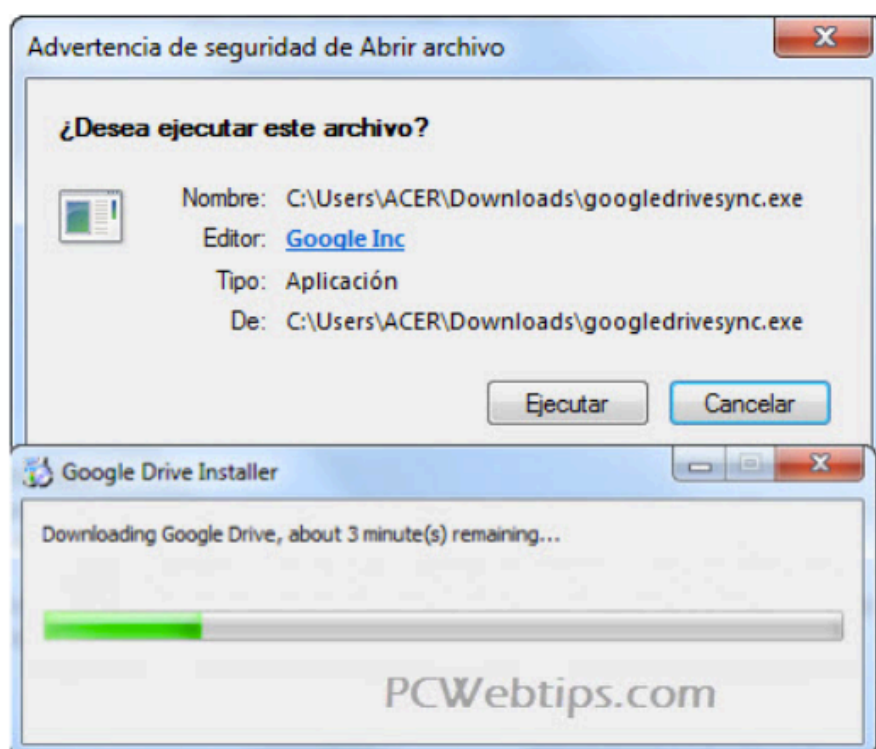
Advertencia de seguridad de Abrir archivo

¿Desea ejecutar este archivo?

Nombre: C:\Users\ACER\Downloads\googledrivesync.exe
Editor: Google Inc
Tipo: Aplicación
De: C:\Users\ACER\Downloads\googledrivesync.exe

Ejecutar Cancelar

Google Drive Installer

Downloading Google Drive, about 3 minute(s) remaining...

PCWebtips.com